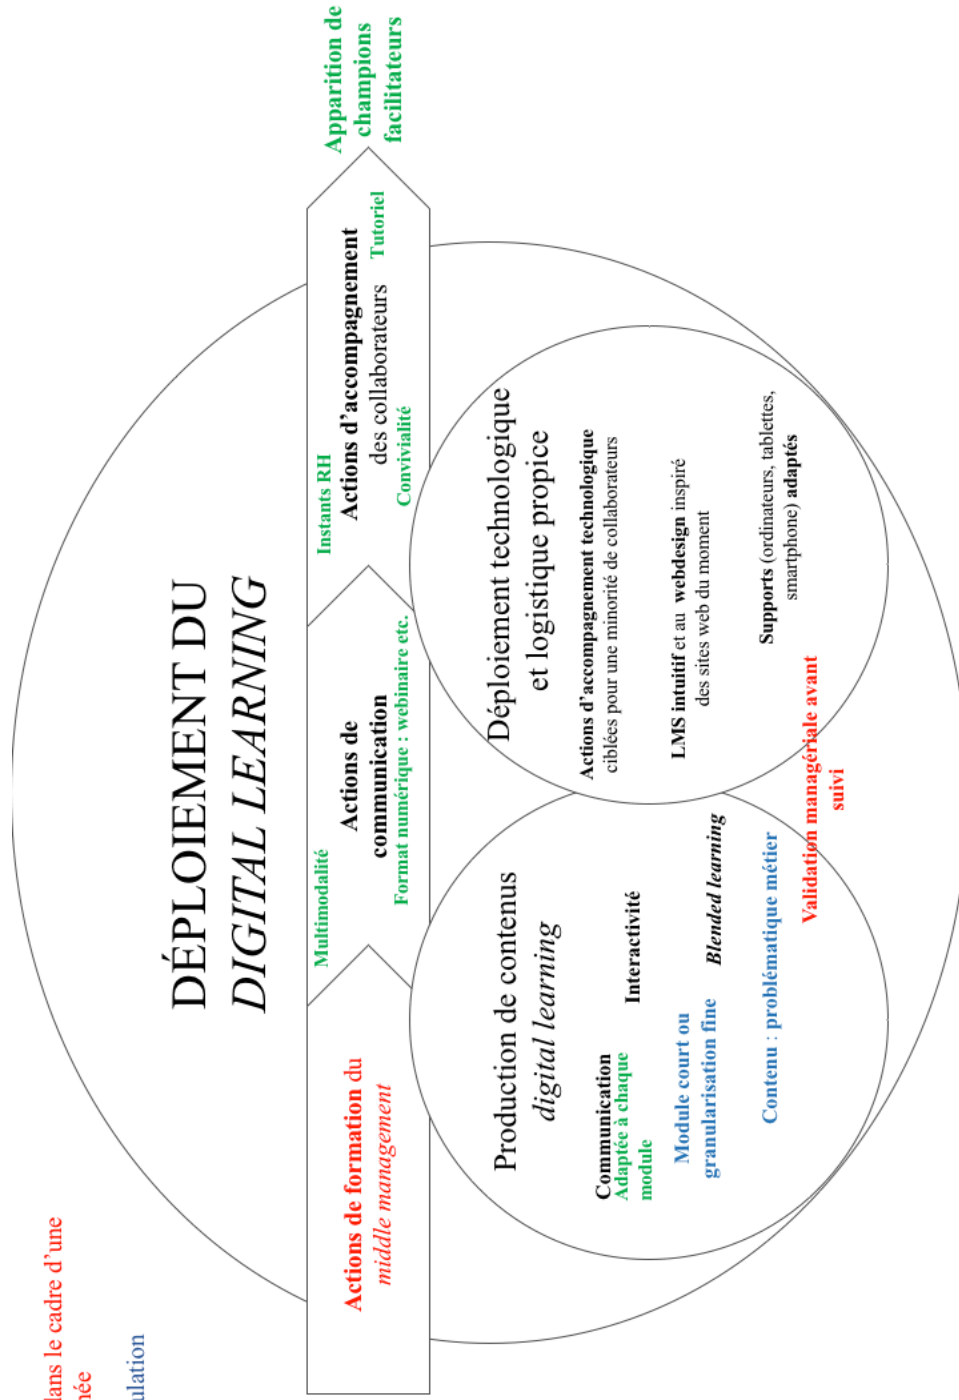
DÉPLOIEMENT DU DIGITAL LEARNING

Apparition de champions facilitateurs

Actions de formation du middle management

Multimodalité

Actions de communication

Format numérique : webinaire etc.

Instants RH

Actions d'accompagnement des collaborateurs

Convivialité

Tutoriel

Production de contenus digital learning

Communication Adaptée à chaque module

Interactivité

Module court ou granularisation fine

Blended learning

Contenu : problématique métier

Validation managériale avant suivi

Déploiement technologique et logistique propice

Actions d'accompagnement technologique ciblées pour une minorité de collaborateurs

LMS intuitif et au webdesign inspiré des sites web du moment

Supports (ordinateurs, tablettes, smartphone) adaptés

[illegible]ans le cadre d'une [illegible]née

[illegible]ulation